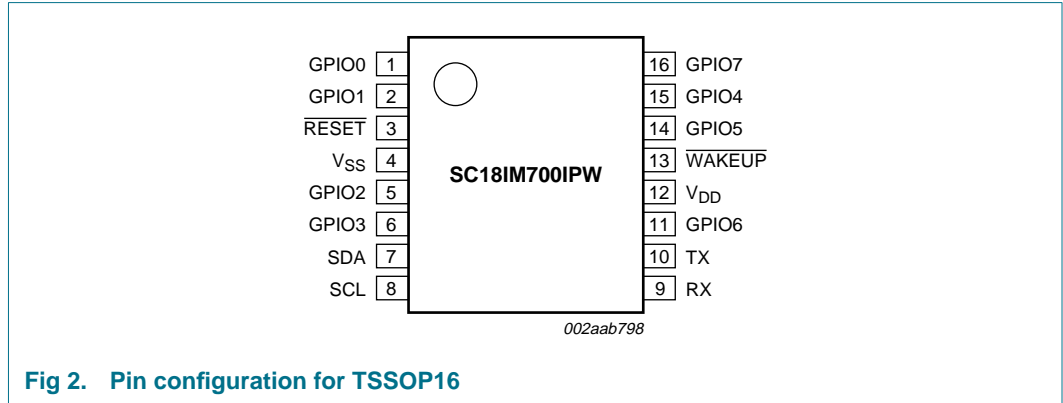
GPIO0 1
GPIO1 2
$\overline{RESET}$ 3
$V_{SS}$ 4
GPIO2 5
GPIO3 6
SDA 7
SCL 8

SC18IM700IPW

16 GPIO7
15 GPIO4
14 GPIO5
13 $\overline{WAKEUP}$
12 $V_{DD}$
11 GPIO6
10 TX
9 RX

002aab798

Fig 2. Pin configuration for TSSOP16